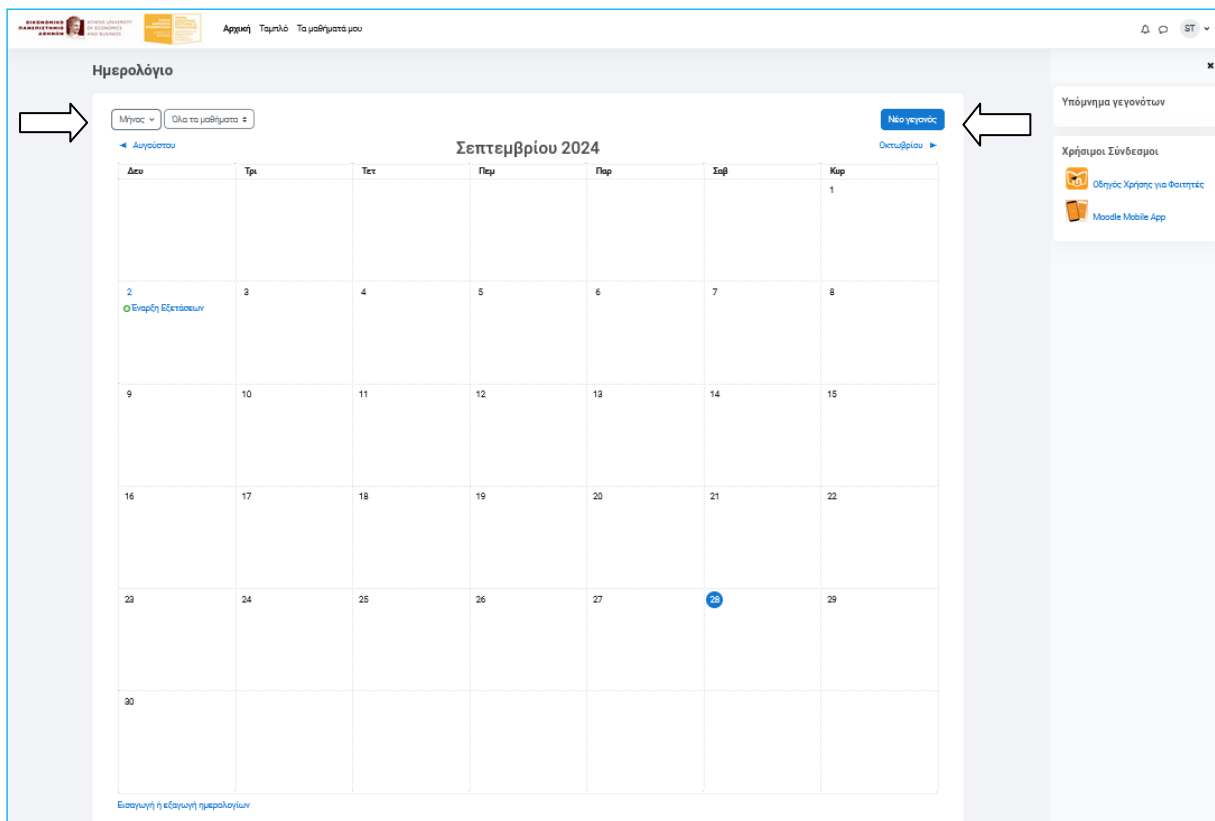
ΟΙΚΟΝΟΜΙΚΟ ΠΑΝΕΠΙΣΤΗΜΙΟ ΑΘΗΝΩΝ ATHENS UNIVERSITY OF ECONOMICS AND BUSINESS

Αρχική Ταμπλό Τα μαθήματά μου

ST

Ημερολόγιο

Μήνας Όλα τα μαθήματα

Νέο γεγονός

◄ Αυγούστου

Σεπτεμβρίου 2024

Οκτωβρίου ►

| Δευ | Τρι | Τετ | Πεμ | Παρ | Σαβ | Κυρ |
|---|---|---|---|---|---|---|
| | | | | | | 1 |
| 2 Εναρξη Εξετάσεων | 3 | 4 | 5 | 6 | 7 | 8 |
| 9 | 10 | 11 | 12 | 13 | 14 | 15 |
| 16 | 17 | 18 | 19 | 20 | 21 | 22 |
| 23 | 24 | 25 | 26 | 27 | 28 | 29 |
| 30 | | | | | | |

Εισαγωγή ή εξαγωγή ημερολογίων

Υπόμνημα γεγονότων

Χρήσιμοι Σύνδεσμοι

Οδηγός Χρήσης για Φοιτητές

Moodle Mobile App